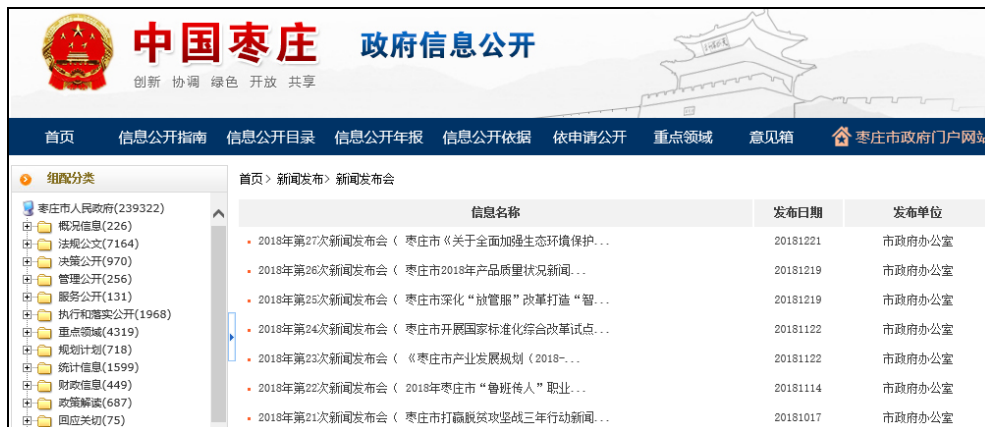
中国枣庄 政府信息公开
创新 协调 绿色 开放 共享

首页 信息公开指南 信息公开目录 信息公开年报 信息公开依据 依申请公开 重点领域 意见箱 枣庄市政府门户网站

组配分类

枣庄市人民政府(239322)
概况信息(226)
法规公文(7164)
决策公开(970)
管理公开(256)
服务公开(131)
执行和落实公开(1968)
重点领域(4319)
规划计划(718)
统计信息(1599)
财政信息(449)
政策解读(687)
回应关切(75)

首页 > 新闻发布 > 新闻发布会

| 信息名称 | 发布日期 | 发布单位 |
|---|---|---|
| 2018年第27次新闻发布会（ 枣庄市《关于全面加强生态环境保护... | 20181221 | 市政府办公室 |
| 2018年第26次新闻发布会（ 枣庄市2018年产品质量状况新闻... | 20181219 | 市政府办公室 |
| 2018年第25次新闻发布会（ 枣庄市深化“放管服”改革打造“智... | 20181219 | 市政府办公室 |
| 2018年第24次新闻发布会（ 枣庄市开展国家标准化综合改革试点... | 20181122 | 市政府办公室 |
| 2018年第23次新闻发布会（ 《枣庄市产业发展规划（2018-... | 20181122 | 市政府办公室 |
| 2018年第22次新闻发布会（ 2018年枣庄市“鲁班传人”职业... | 20181114 | 市政府办公室 |
| 2018年第21次新闻发布会（ 枣庄市打赢脱贫攻坚战三年行动新闻... | 20181017 | 市政府办公室 |